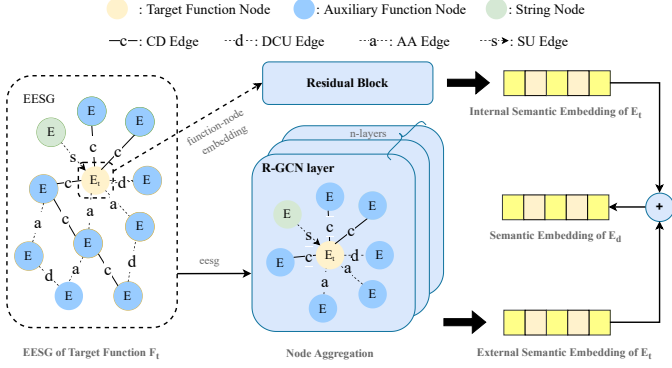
: Target Function Node : Auxiliary Function Node : String Node

c : CD Edge d : DCU Edge a : AA Edge s : SU Edge

EESG

E
E
s
c
E
c
c
E
$E_t$
d
E
a
a
a
E
E
E
a
d
a
c
E
E

function-node embedding

Residual Block

Internal Semantic Embedding of $E_t$

n-layers

R-GCN layer

E
E
s
c
c
E
c
$E_t$
d
E
a
E
a
E

eesg

+

Semantic Embedding of $E_d$

EESG of Target Function $F_t$

Node Aggregation

External Semantic Embedding of $E_t$